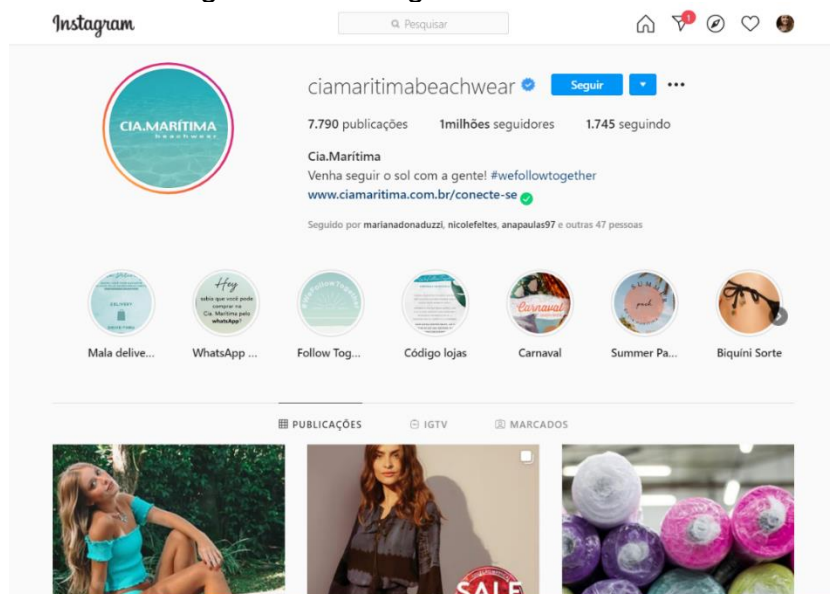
Instagram

Pesquisar

1

CIA.MARÍTIMA
beachwear

ciamaritimabeachwear

Seguir

7.790 publicações 1milhões seguidores 1.745 seguindo

Cia.Marítima
Venha seguir o sol com a gente! #wefollowtogether
www.ciamaritima.com.br/conecte-se

Seguido por marianadonaduzzi, nicolefeltes, anapaulas97 e outras 47 pessoas

Hey
sabia que você pode comprar na Cia. Marítima pelo whatsApp?

Carnaval

Mala delive...
WhatsApp ...
Follow Tog...
Código lojas
Carnaval
Summer Pa...
Biquini Sorte

PUBLICAÇÕES
IGTV
MARCADOS

SALE